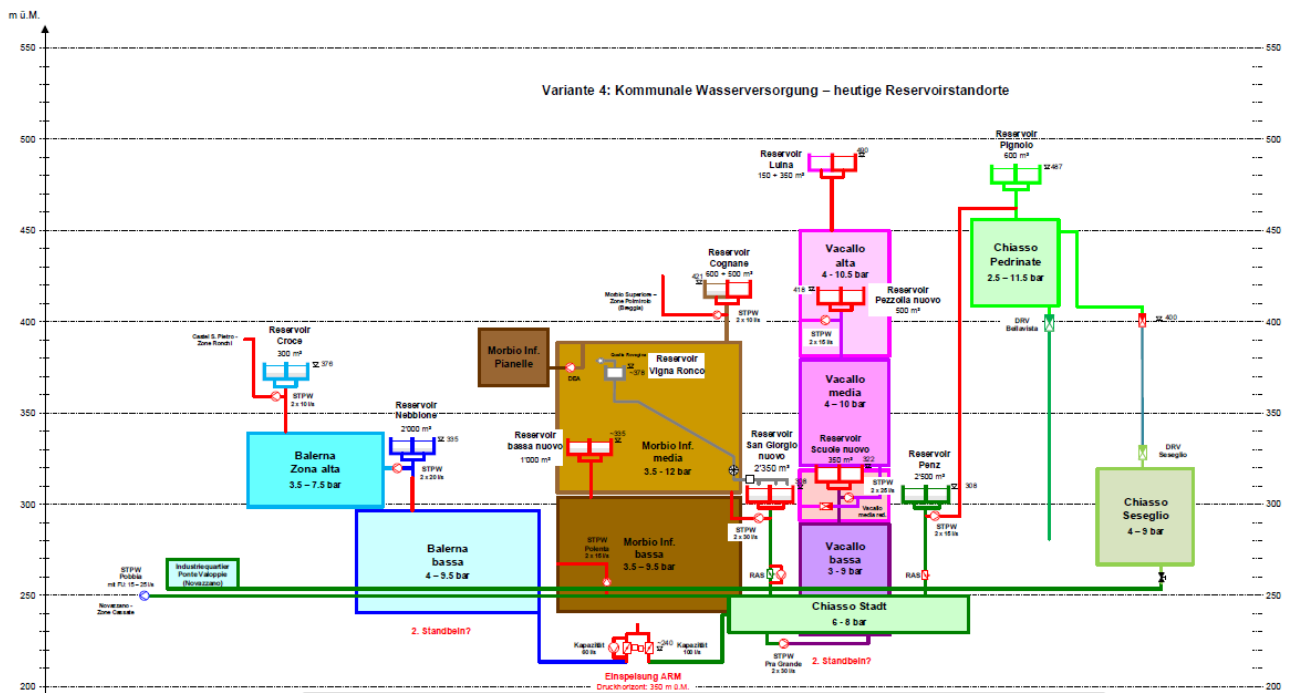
m ü.M.

550
500
450
400
350
300
250
200

Variante 4: Kommunale Wasserversorgung – heutige Reservoirstandorte

Reservoir
Luina
150 + 350 m³
490

Reservoir
Pignolo
600 m³
487

Vacallo
alta
4 - 10.5 bar

Chiasso
Pedrinate
2.5 – 11.5 bar

Reservoir
Cognane
600 + 500 m³
421

Morbio Superiore – Zone Polmirolo (Beggia)

STPW
2 x 10 l/s

418
Reservoir
Pezzolla nuovo
500 m³

STPW
2 x 15 l/s

DRV
Bellavista

400

Castel S. Pietro – Zone Ronchi

Reservoir
Croce
300 m³
376

STPW
2 x 10 l/s

Morbio Inf.
Pianelle

DBA

Quelle Ronaglina
~376

Reservoir
Vigna Ronco

Vacallo
media
4 – 10 bar

Reservoir
Nebbione
2'000 m³
335

STPW
2 x 20 l/s

Balerna
Zona alta
3.5 – 7.5 bar

Reservoir
bassa nuovo
1'000 m³
~335

Morbio Inf.
media
3.5 - 12 bar

Reservoir
San Giorgio
nuovo
2'350 m³

Reservoir
Scuole nuovo
350 m³
322

Reservoir
Penz
2'500 m³
308

STPW
2 x 25 l/s

Vacallo media red.

DRV
Seseglio

Chiasso
Seseglio
4 – 9 bar

STPW
2 x 30 l/s

STPW
2 x 15 l/s

Balerna
bassa
4 – 9.5 bar

STPW
Polenta
2 x 15 l/s

Morbio Inf.
bassa
3.5 – 9.5 bar

Vacallo
bassa
3 - 9 bar

RAS

RAS

STPW
Pobbia
mit FU 15 – 25 l/s

Industriequartier
Ponte Valoppia
(Novazzano)

Novazzano –
Zone Casate

Chiasso Stadt
6 - 8 bar

2. Standbein?

Kapazität
60 l/s

~240

Kapazität
100 l/s

STPW
Pra Grande
2 x 30 l/s

2. Standbein?

Einspeisung ARM
Druckhorizont: 350 m ü.M.